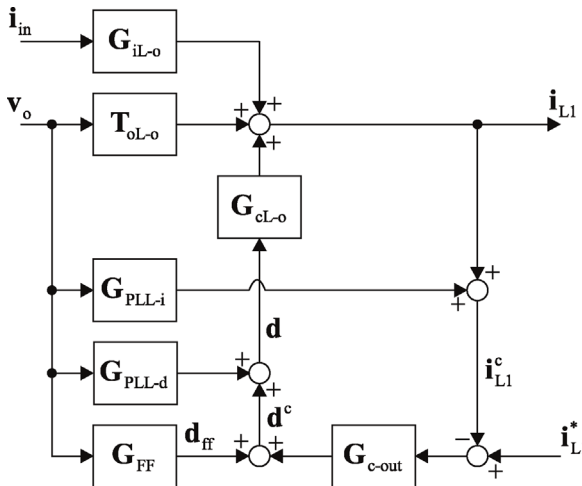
$\mathbf{i}_{in}$

$\mathbf{G}_{iL\text{-}o}$

$\mathbf{v}_o$

$\mathbf{T}_{oL\text{-}o}$

+ +

+

$\mathbf{i}_{L1}$

$\mathbf{G}_{cL\text{-}o}$

$\mathbf{G}_{PLL\text{-}i}$

+

+

$\mathbf{d}$

$\mathbf{G}_{PLL\text{-}d}$

+

+

$\mathbf{i}^c_{L1}$

$\mathbf{d}^c$

$\mathbf{G}_{FF}$

$\mathbf{d}_{ff}$

+ +

$\mathbf{G}_{c\text{-}out}$

−

+

$\mathbf{i}^*_L$